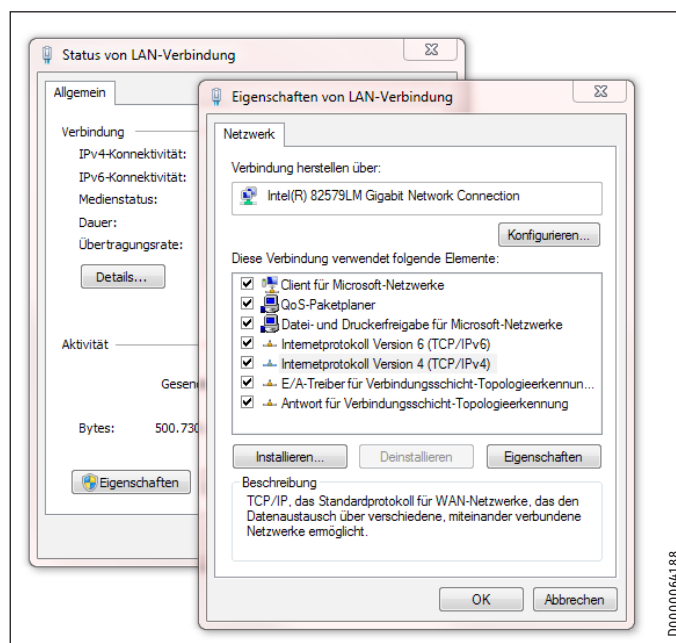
Status von LAN-Verbindung

Allgemein

Verbindung

IPv4-Konnektivität:

IPv6-Konnektivität:

Medienstatus:

Dauer:

Übertragungsrate:

Details...

Aktivität

Gesen

Bytes: 500.730

Eigenschaften

Eigenschaften von LAN-Verbindung

Netzwerk

Verbindung herstellen über:

Intel(R) 82579LM Gigabit Network Connection

Konfigurieren...

Diese Verbindung verwendet folgende Elemente:

Client für Microsoft-Netzwerke

QoS-Paketplaner

Datei- und Druckerfreigabe für Microsoft-Netzwerke

Internetprotokoll Version 6 (TCP/IPv6)

Internetprotokoll Version 4 (TCP/IPv4)

E/A-Treiber für Verbindungsschicht-Topologieerkennun...

Antwort für Verbindungsschicht-Topologieerkennung

Installieren...

Deinstallieren

Eigenschaften

Beschreibung

TCP/IP, das Standardprotokoll für WAN-Netzwerke, das den Datenaustausch über verschiedene, miteinander verbundene Netzwerke ermöglicht.

OK

Abbrechen

D0000064188